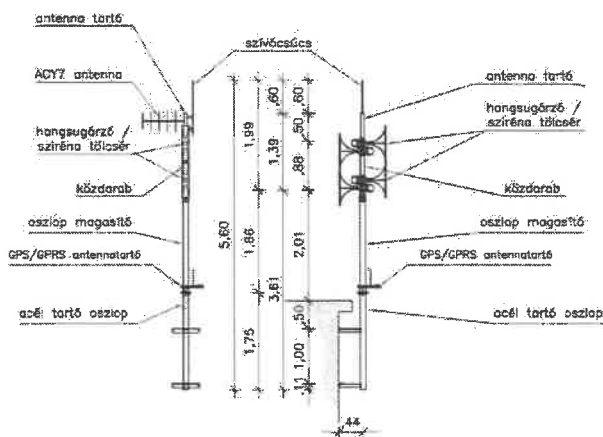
antenna tartó

szívócsúcs

ACY7 antenna

antenna tartó

hangsugárzó / sziréna tölcsér

hangsugárzó / sziréna tölcsér

közdarab

közdarab

oszlop magasító

oszlop magasító

GPS/GPRS antennatartó

GPS/GPRS antennatartó

acél tartó oszlop

acél tartó oszlop

5,60

1,99

1,86

1,75

,60

1,39

,88

3,61

,60

,50

2,01

,50

1,00

,11

,44